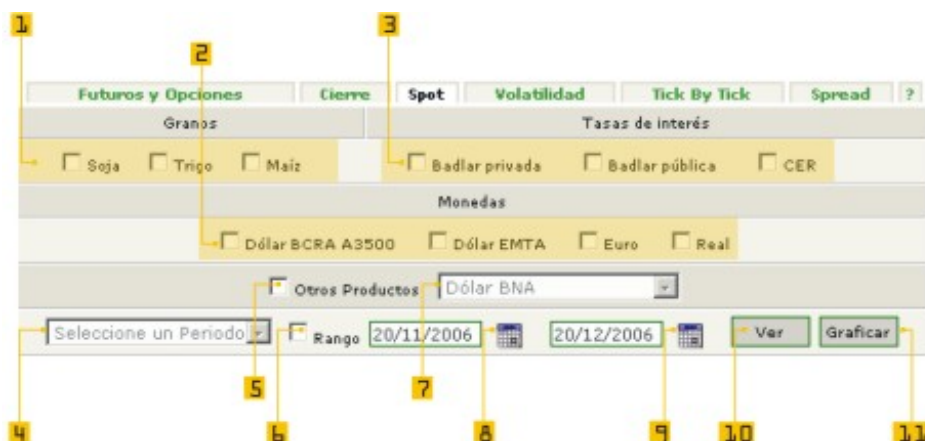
1

2

3

Futuros y Opciones | Cierre | Spot | Volatilidad | Tick By Tick | Spread | ?

Granos

Tasas de interés

Soja
Trigo
Maiz

Badlar privada
Badlar pública
CER

Monedas

Dólar BCRA A3500
Dólar EMTA
Euro
Real

Otros Productos
Dólar BNA

Seleccione un Periodo
Rango
20/11/2006
20/12/2006
Ver
Graficar

5
7

4
6
8
9
10
11